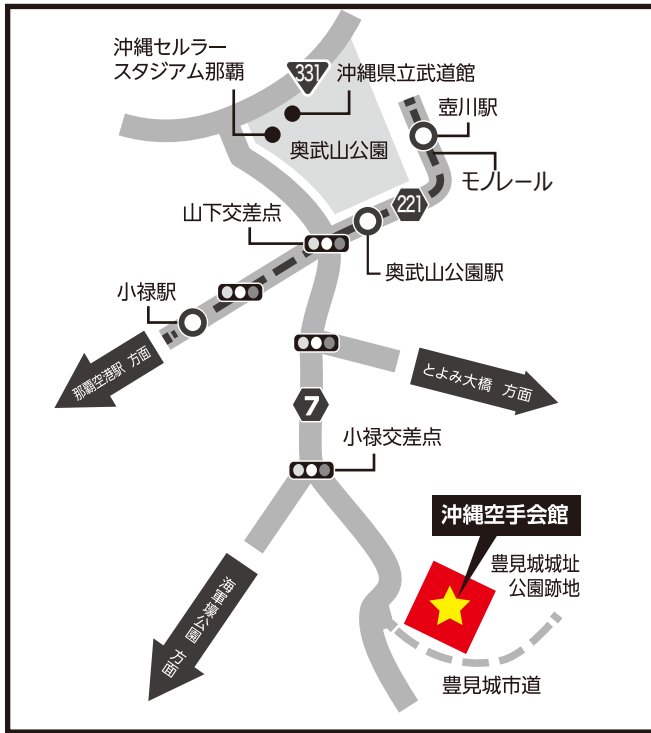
沖縄セルラー
スタジアム那覇

331

沖縄県立武道館

壺川駅

奥武山公園

モノレール

221

山下交差点

奥武山公園駅

小禄駅

那覇空港駅 方面

とよみ大橋 方面

7

小禄交差点

沖縄空手会館

豊見城城址
公園跡地

海軍壕公園 方面

豊見城市道